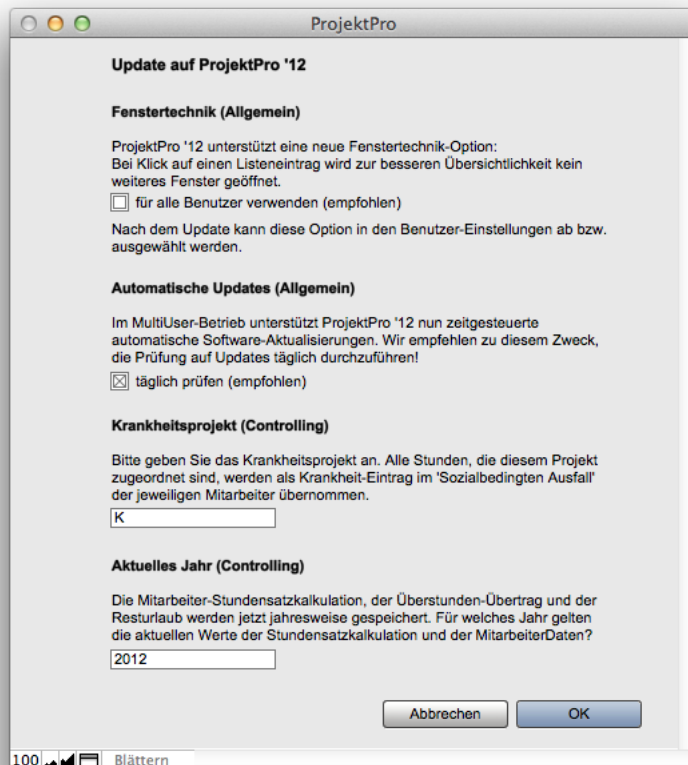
ProjektPro

Update auf ProjektPro '12

Fenstertechnik (Allgemein)

ProjektPro '12 unterstützt eine neue Fenstertechnik-Option: Bei Klick auf einen Listeneintrag wird zur besseren Übersichtlichkeit kein weiteres Fenster geöffnet.

für alle Benutzer verwenden (empfohlen)

Nach dem Update kann diese Option in den Benutzer-Einstellungen ab bzw. ausgewählt werden.

Automatische Updates (Allgemein)

Im MultiUser-Betrieb unterstützt ProjektPro '12 nun zeitgesteuerte automatische Software-Aktualisierungen. Wir empfehlen zu diesem Zweck, die Prüfung auf Updates täglich durchzuführen!

täglich prüfen (empfohlen)

Krankheitsprojekt (Controlling)

Bitte geben Sie das Krankheitsprojekt an. Alle Stunden, die diesem Projekt zugeordnet sind, werden als Krankheit-Eintrag im 'Sozialbedingten Ausfall' der jeweiligen Mitarbeiter übernommen.

K

Aktuelles Jahr (Controlling)

Die Mitarbeiter-Stundensatzkalkulation, der Überstunden-Übertrag und der Resturlaub werden jetzt jahresweise gespeichert. Für welches Jahr gelten die aktuellen Werte der Stundensatzkalkulation und der MitarbeiterDaten?

2012

Abbrechen

OK

100

Blättern